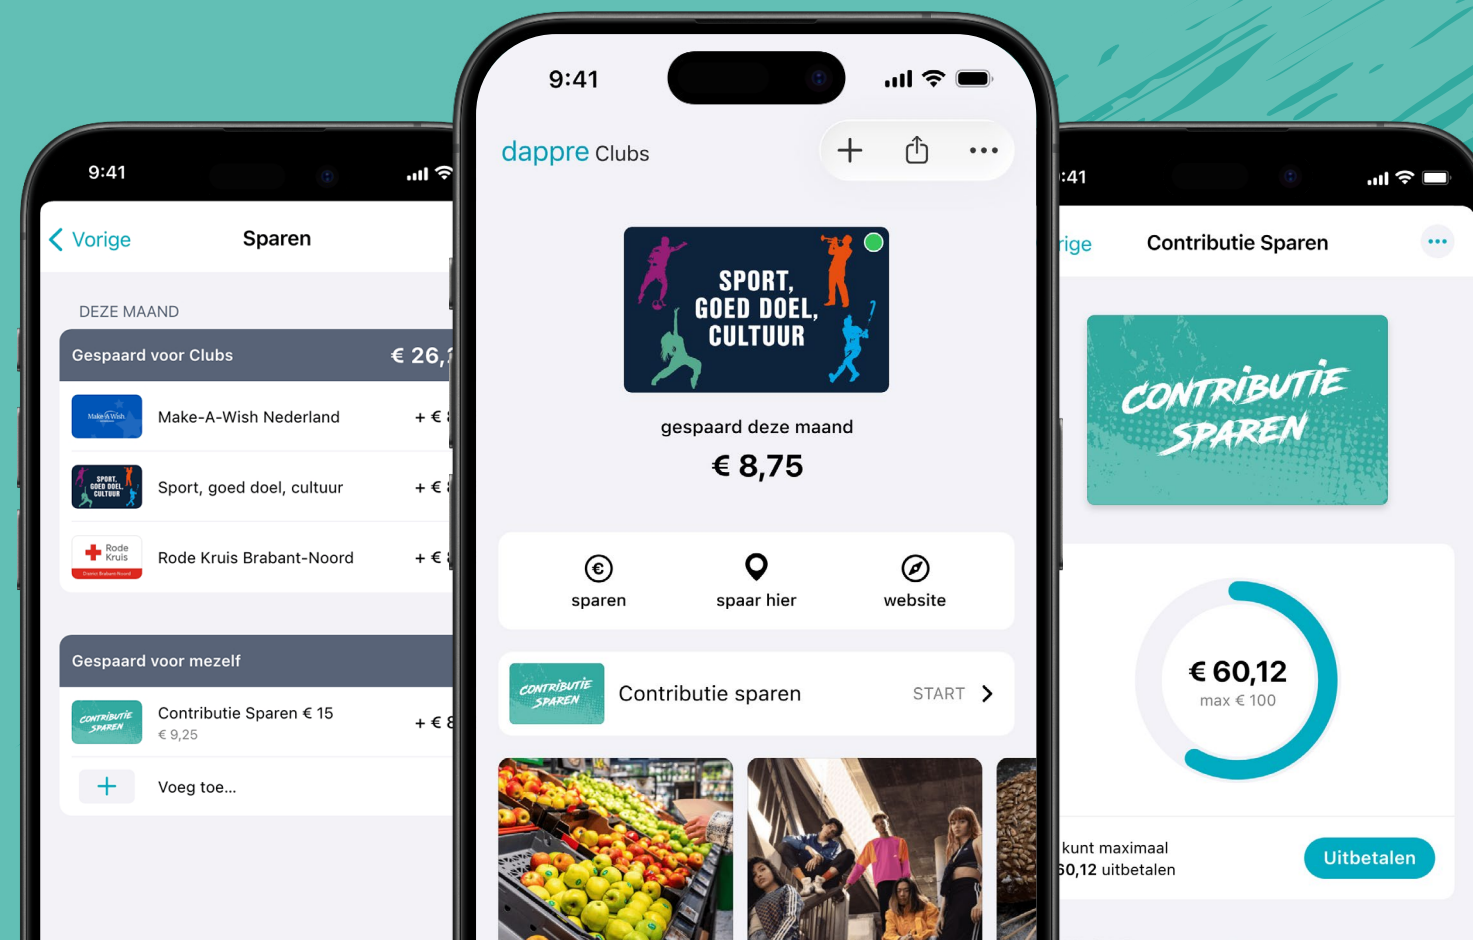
9:41

Vorige
Sparen

DEZE MAAND

Gespaard voor Clubs € 26,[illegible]

Make-A-Wish
Make-A-Wish Nederland + € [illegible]

SPORT, GOED DOEL, CULTUUR
Sport, goed doel, cultuur + € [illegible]

Rode Kruis
Rode Kruis Brabant-Noord + € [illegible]

Gespaard voor mezelf

CONTRIBUTIE SPAREN
Contributie Sparen € 15
€ 9,25
+ € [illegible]

Voeg toe...

9:41

dappre Clubs

SPORT, GOED DOEL, CULTUUR

gespaard deze maand
€ 8,75

sparen
spaar hier
website

CONTRIBUTIE SPAREN
Contributie sparen START

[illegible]:41

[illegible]rige
Contributie Sparen

CONTRIBUTIE SPAREN

€ 60,12
max € 100

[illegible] kunt maximaal
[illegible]60,12 uitbetalen

Uitbetalen